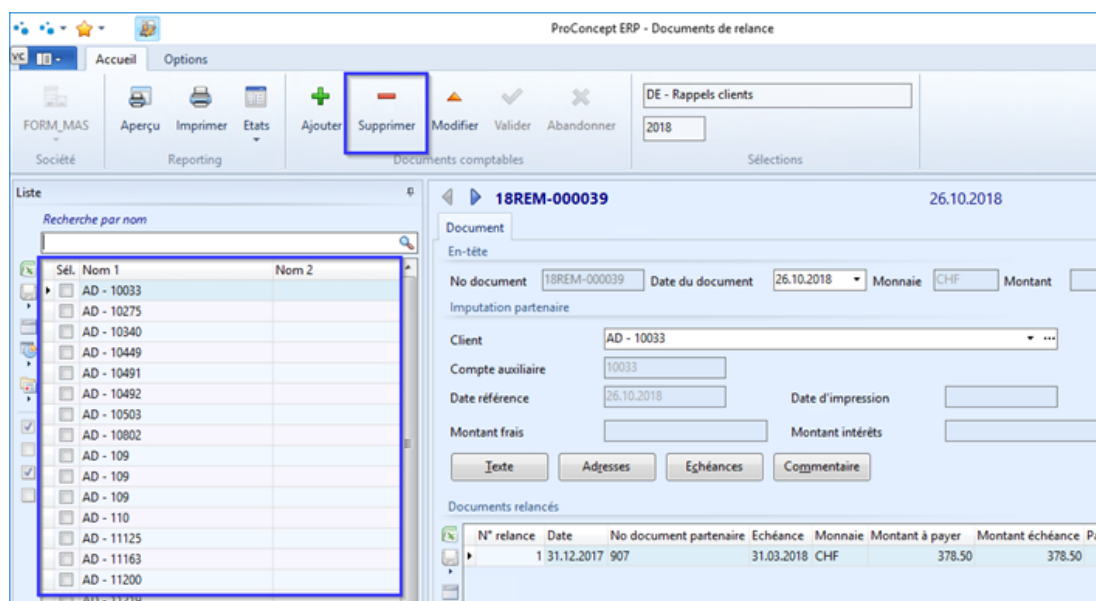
ProConcept ERP - Documents de relance

Accueil Options

FORM_MAS
Société

Aperçu Imprimer Etats
Reporting

Ajouter Supprimer Modifier Valider Abandonner
Documents comptables

DE - Rappels clients
2018
Sélections

Liste
Recherche par nom

| Sél. | Nom 1 | Nom 2 |
|---|---|---|
| | AD - 10033 | |
| | AD - 10275 | |
| | AD - 10340 | |
| | AD - 10449 | |
| | AD - 10491 | |
| | AD - 10492 | |
| | AD - 10503 | |
| | AD - 10802 | |
| | AD - 109 | |
| | AD - 109 | |
| | AD - 109 | |
| | AD - 110 | |
| | AD - 11125 | |
| | AD - 11163 | |
| | AD - 11200 | |

18REM-000039 26.10.2018

Document
En-tête
No document 18REM-000039 Date du document 26.10.2018 Monnaie CHF Montant
Imputation partenaire
Client AD - 10033
Compte auxiliaire 10033
Date référence 26.10.2018 Date d'impression
Montant frais Montant intérêts
Texte Adresses Echéances Commentaire
Documents relancés

| N° relance | Date | No document partenaire | Echéance | Monnaie | Montant à payer | Montant échéance |
|---|---|---|---|---|---|---|
| 1 | 31.12.2017 | 907 | 31.03.2018 | CHF | 378.50 | 378.50 |